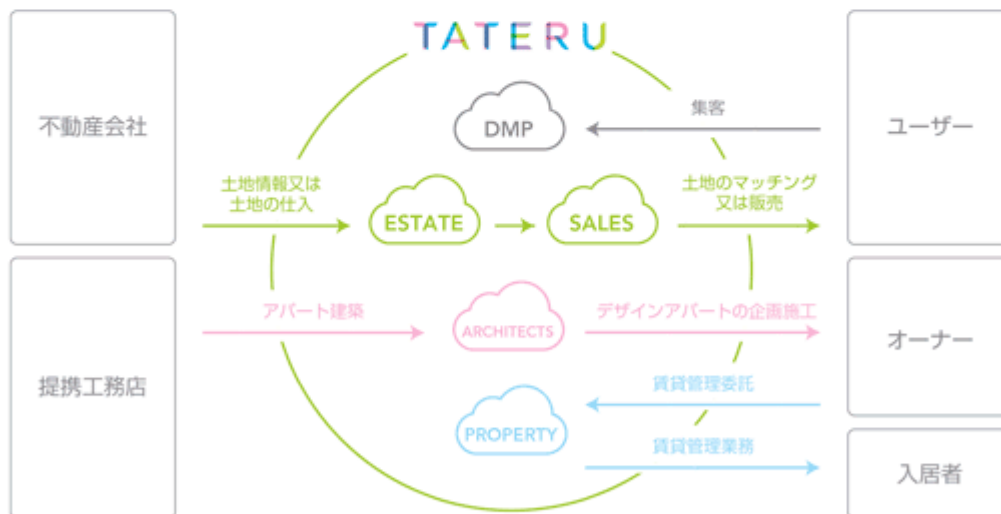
TATERU

不動産会社

提携工務店

DMP

集客

土地情報又は土地の仕入

ESTATE

SALES

土地のマッチング又は販売

アパート建築

ARCHITECTS

デザインアパートの企画施工

賃貸管理委託

PROPERTY

賃貸管理業務

ユーザー

オーナー

入居者